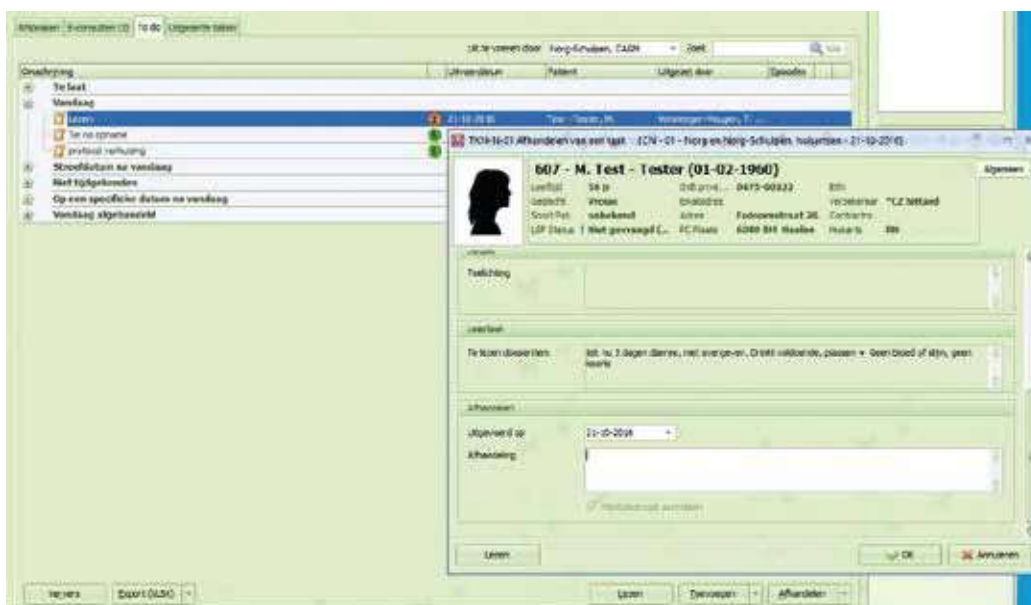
Afspraken | E-consulten (0) | To do | Uitgezette taken

Uit te voeren door: Norg-Schulpen, CAEN | Zoek

| Omschrijving | Uitvoerdatum | Patiënt | Uitgezet door | Episodes |
|---|---|---|---|---|
| Te laat | | | | |
| Vandaag | | | | |
| Lezen | 21-10-2016 | Test - Tester, M. | Wessinger-Haugen, T. ... | |
| Te na opname | | | | |
| protocol verhuizing | | | | |
| Streefdatum na vandaag | | | | |
| Niet tijdgebonden | | | | |
| Op een specifieke datum na vandaag | | | | |
| Vandaag afgehandeld | | | | |

TK0416-01 Afhandelen van een taak - ICN - 01 - Norg en Norg-Schulpen, huisartsen - 21-10-2016

607 - M. Test - Tester (01-02-1960)
Eigenaar

Leeftijd 56 jr | Ent prod... 0475-00022 | BSN
Geslacht Vrouw | Emailadres | Verzekeraar *LZ Nittard
Soort Pat. onbekend | Adres Fodoorstraat 36 | Contracten
LSP Status ! Niet gevraagd (... | PC Plaats 6080 BH Heelen | Huisarts BM

Taak
Toelichting

Inhoud
Te lezen diagnosen: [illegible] 3 dagen diarree, niet overgeven. Drinkt voldoende, plassen +. Geen bloed of slijm, geen koorts

Afhandelen
Uitgevoerd op 21-10-2016
Afhandeling

Vervolgtaak aanmaken

Lezen | OK | Annuleren

Verversen | Export (XLSX) | Lezen | Toevoegen | Afhandelen